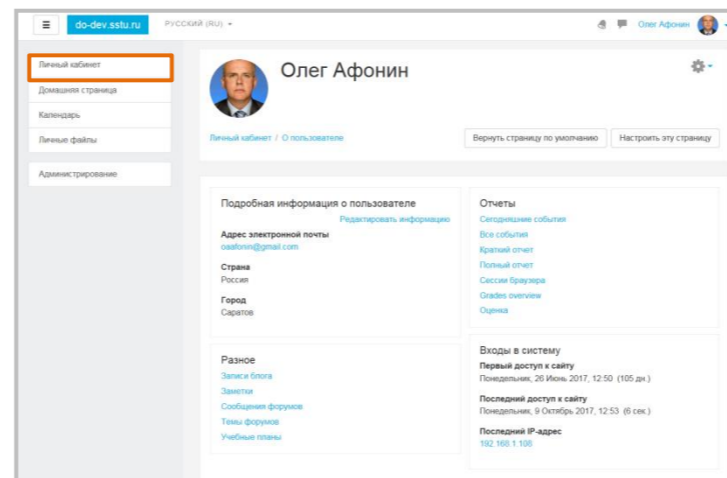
≡ do-dev.sstu.ru РУССКИЙ (RU) ▾

Олег Афонин

Личный кабинет
Домашняя страница
Календарь
Личные файлы

Администрирование

Олег Афонин

Личный кабинет / О пользователе

Вернуть страницу по умолчанию
Настроить эту страницу

Подробная информация о пользователе
Редактировать информацию
Адрес электронной почты
oaafonin@gmail.com

Страна
Россия

Город
Саратов

Разное
Записи блога
Заметки
Сообщения форумов
Темы форумов
Учебные планы

Отчеты
Сегодняшние события
Все события
Краткий отчет
Полный отчет
Сессии браузера
Grades overview
Оценка

Входы в систему
Первый доступ к сайту
Понедельник, 26 Июнь 2017, 12:50 (105 дн.)

Последний доступ к сайту
Понедельник, 9 Октябрь 2017, 12:53 (6 сек.)

Последний IP-адрес
192.168.1.108